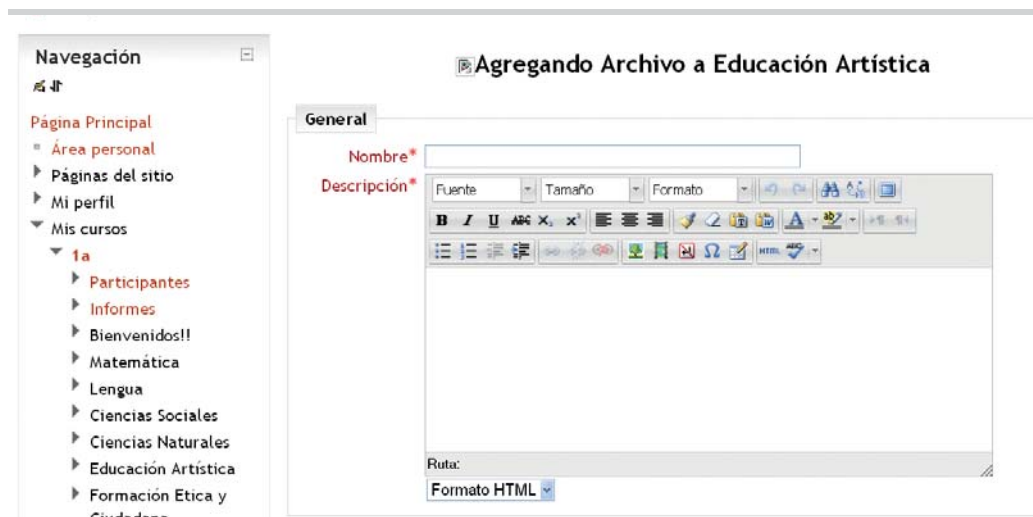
Navegación

Página Principal
Área personal
Páginas del sitio
Mi perfil
Mis cursos
1a
Participantes
Informes
Bienvenidos!!
Matemática
Lengua
Ciencias Sociales
Ciencias Naturales
Educación Artística
Formación Etica y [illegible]

Agregando Archivo a Educación Artística

General

Nombre*
Descripción*
Fuente
Tamaño
Formato

Ruta:
Formato HTML